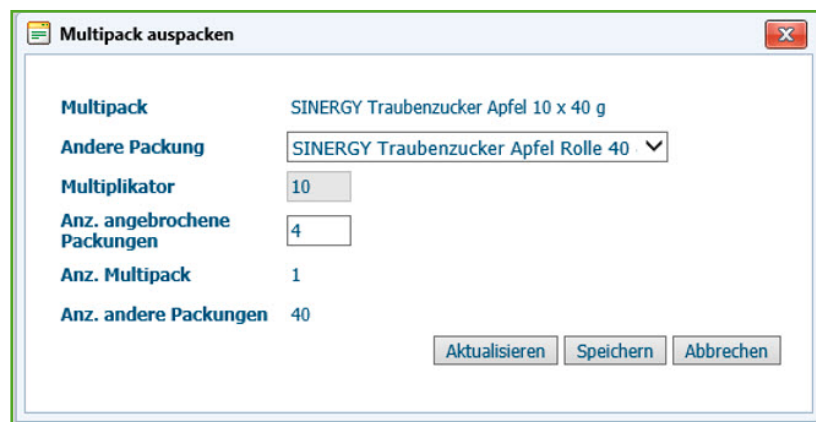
Multipack auspacken

| | |
|---|---|
| Multipack | SINERGY Traubenzucker Apfel 10 x 40 g |
| Andere Packung | SINERGY Traubenzucker Apfel Rolle 40 |
| Multiplikator | 10 |
| Anz. angebrochene Packungen | 4 |
| Anz. Multipack | 1 |
| Anz. andere Packungen | 40 |

Aktualisieren Speichern Abbrechen